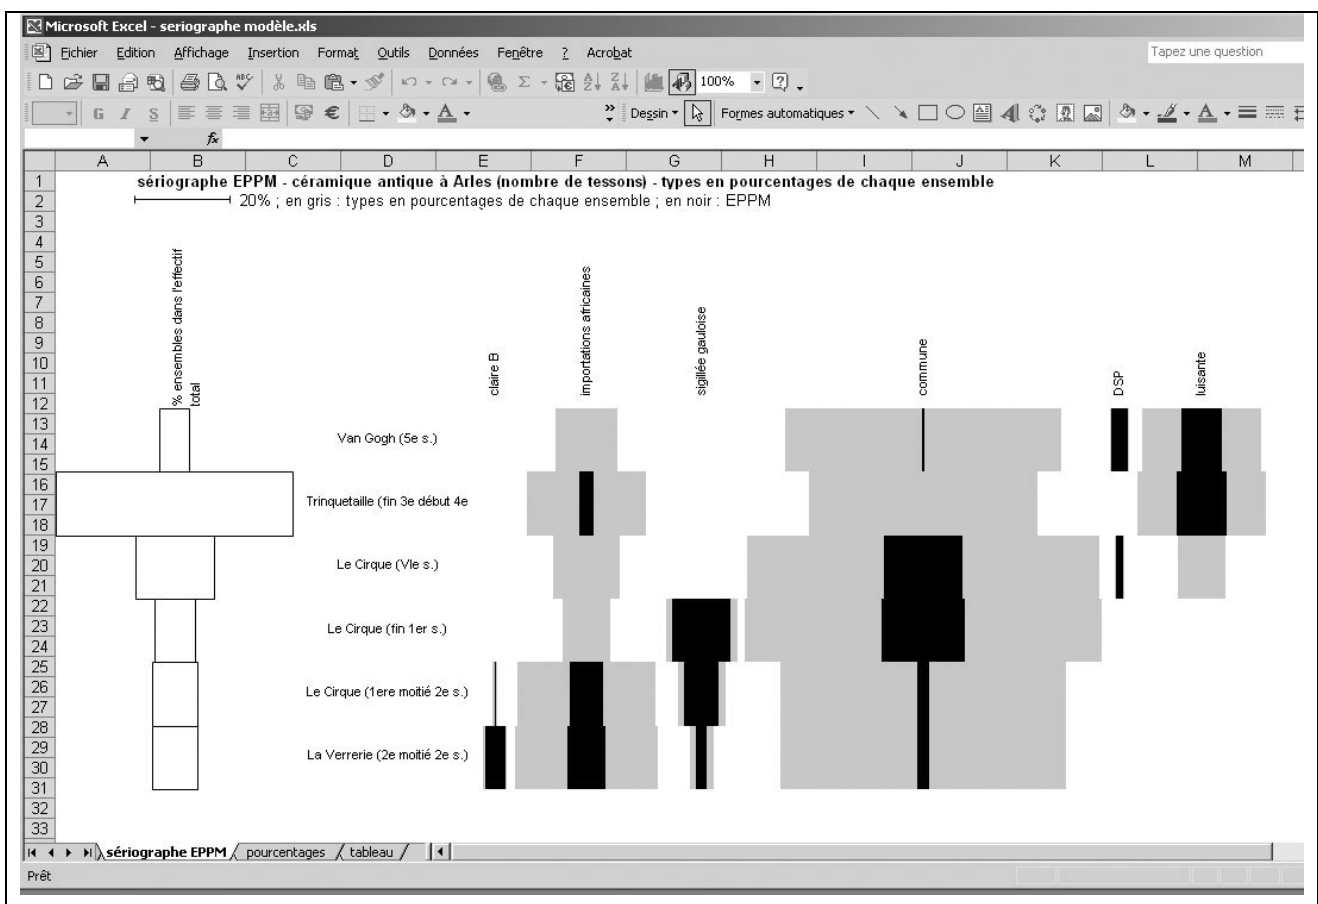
Microsoft Excel - seriographe modèle.xls

Fichier Edition Affichage Insertion Format Outils Données Fenêtre ? Acrobat

Tapez une question

100%

Dessin Formes automatiques

$f_x$

A B C D E F G H I J K L M

1 sériographe EPPM - céramique antique à Arles (nombre de tessons) - types en pourcentages de chaque ensemble
2 20% ; en gris : types en pourcentages de chaque ensemble ; en noir : EPPM
3
4
5
6
7
8
9
10
11
12
13
14
15
16
17
18
19
20
21
22
23
24
25
26
27
28
29
30
31
32
33

% ensembles dans l'effectif total

claire B

importations africaines

sigillée gauloise

commune

DSP

luisante

Van Gogh (5e s.)

Trinquetaille (fin 3e début 4e

Le Cirque (VIe s.)

Le Cirque (fin 1er s.)

Le Cirque (1ere moitié 2e s.)

La Verrerie (2e moitié 2e s.)

sériographe EPPM pourcentages tableau

Prêt